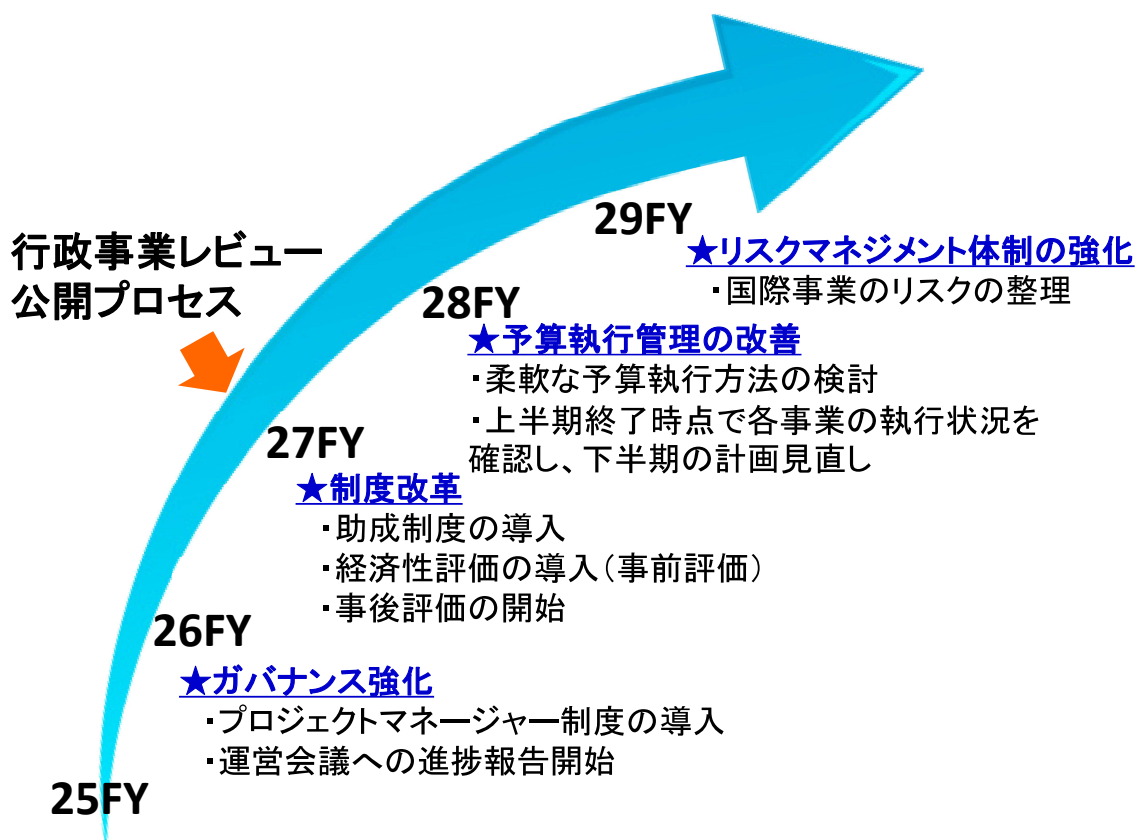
行政事業レビュー
公開プロセス

29FY
★リスクマネジメント体制の強化
・国際事業のリスクの整理

28FY
★予算執行管理の改善
・柔軟な予算執行方法の検討
・上半期終了時点で各事業の執行状況を確認し、下半期の計画見直し

27FY
★制度改革
・助成制度の導入
・経済性評価の導入（事前評価）
・事後評価の開始

26FY
★ガバナンス強化
・プロジェクトマネージャー制度の導入
・運営会議への進捗報告開始

25FY